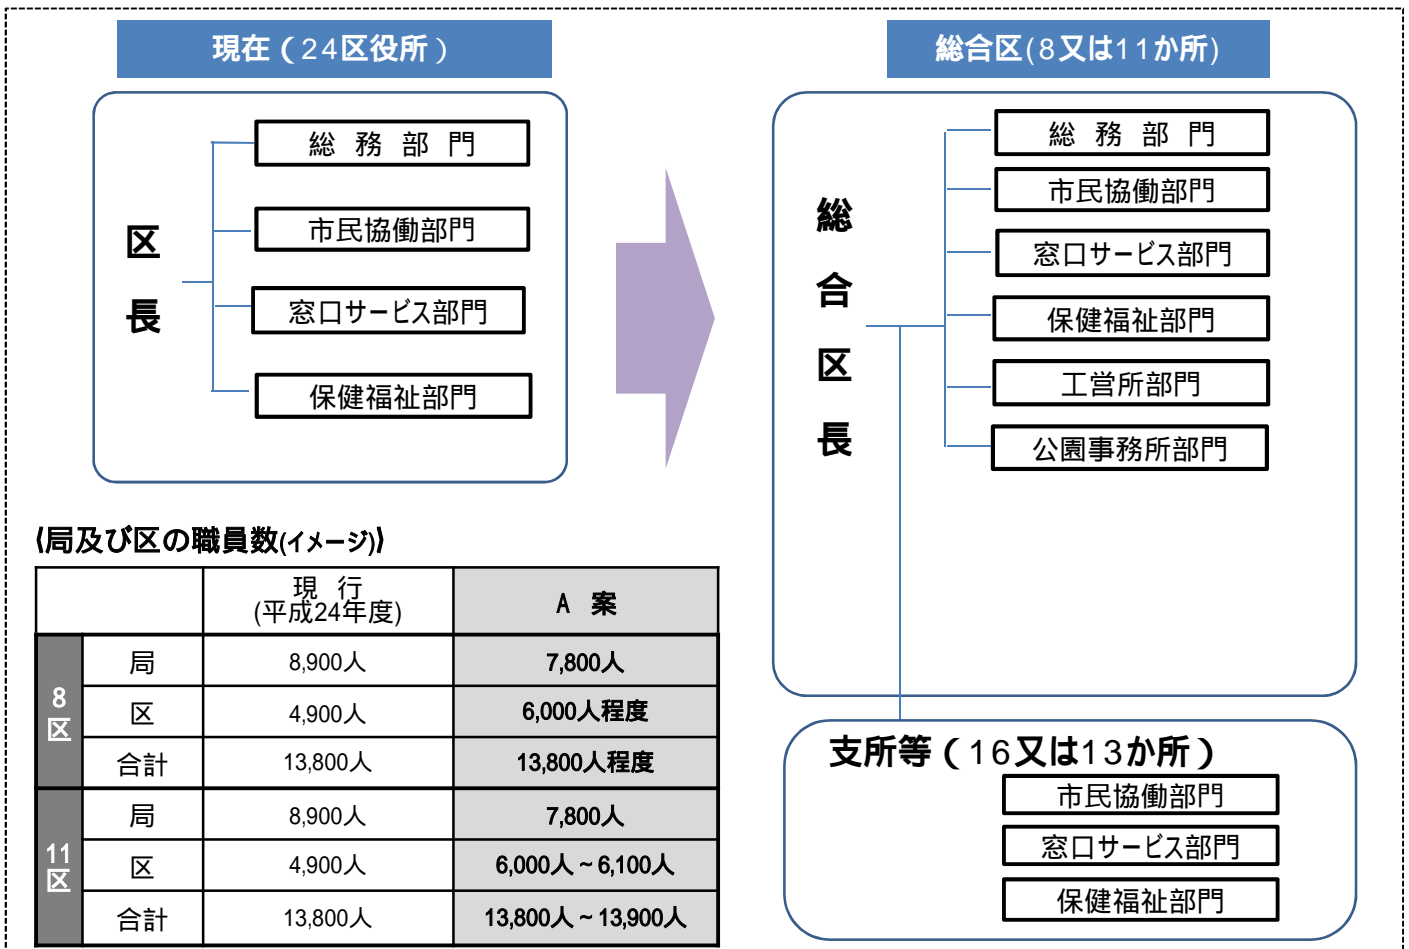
現在（24区役所）

区
長

総 務 部 門
市民協働部門
窓口サービス部門
保健福祉部門

総合区(8又は11か所)

総
合
区
長

総 務 部 門
市民協働部門
窓口サービス部門
保健福祉部門
工営所部門
公園事務所部門

支所等（16又は13か所）
市民協働部門
窓口サービス部門
保健福祉部門

⟨局及び区の職員数(イメージ)⟩

| | | 現 行 (平成24年度) | A 案 |
|---|---|---|---|
| 8区 | 局 | 8,900人 | 7,800人 |
| | 区 | 4,900人 | 6,000人程度 |
| | 合計 | 13,800人 | 13,800人程度 |
| 11区 | 局 | 8,900人 | 7,800人 |
| | 区 | 4,900人 | 6,000人～6,100人 |
| | 合計 | 13,800人 | 13,800人～13,900人 |